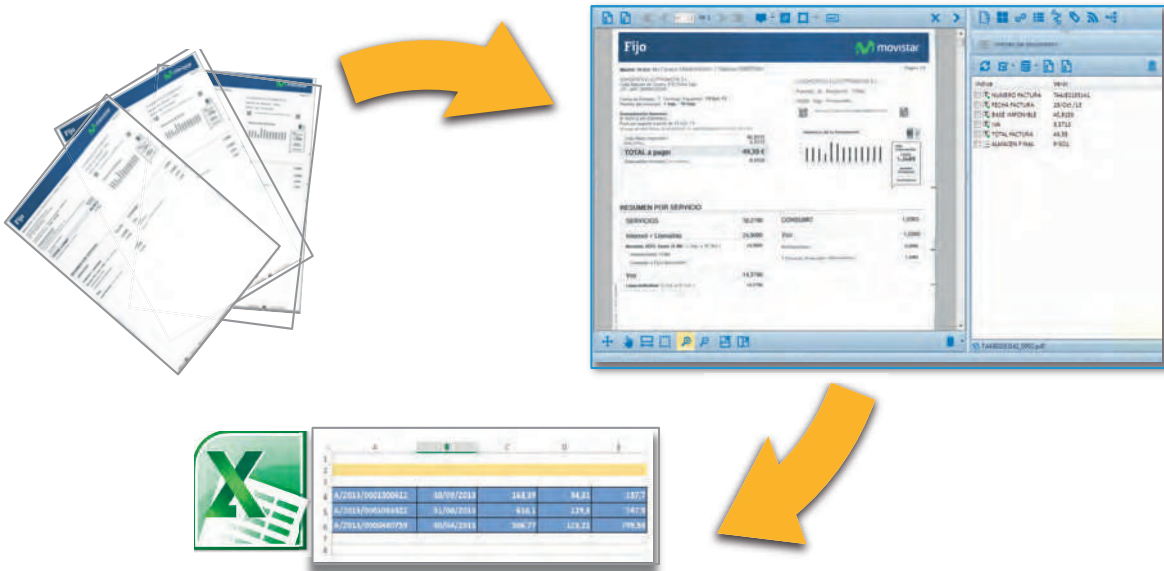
Fijo

movistar

TOTAL a pagar

49,39 €

RESUMEN POR SERVICIO

SERVICIOS

CONSUMO

Internet + Llamadas

IVA

Indice

Valor

NUMERO FACTURA

FECHA FACTURA

BASE IMPONIBLE

IVA

TOTAL FACTURA

ALMACEN FINAL

| | A | B | C | D | E |
|---|---|---|---|---|---|
| 1 | | | | | |
| 2 | | | | | |
| 3 | | | | | |
| 4 | A/2013/0001300611 | 30/09/2013 | 163,39 | 34,31 | 137,7 |
| 5 | A/2013/0001086822 | 31/08/2013 | 616,1 | 129,8 | 747,9 |
| 6 | A/2013/0000480759 | 30/04/2013 | 306,77 | 123,21 | 779,98 |
| 7 | | | | | |
| 8 | | | | | |